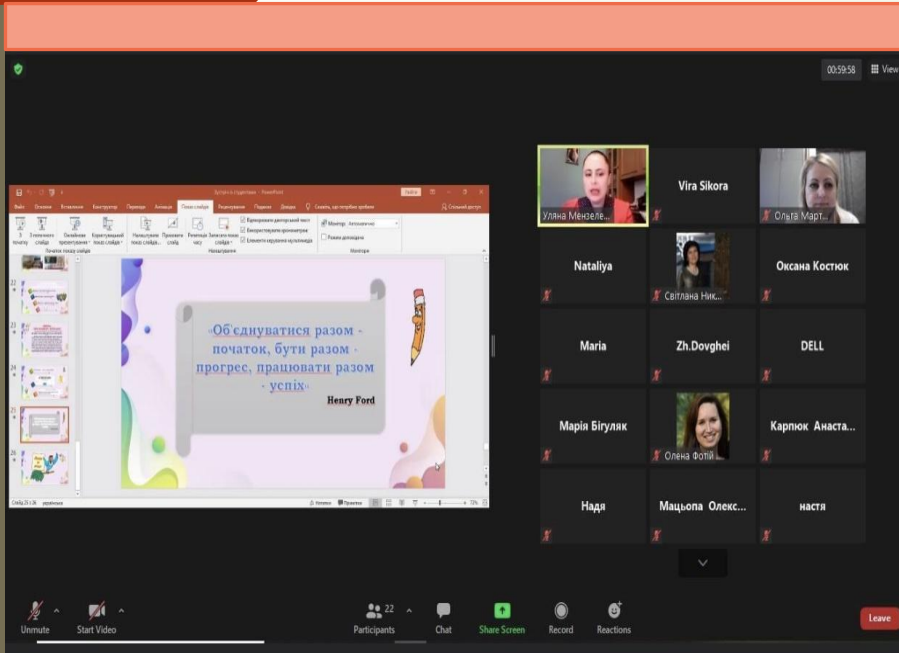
00:59:58 View

«Об'єднуватися разом - початок, бути разом - прогрес, працювати разом - успіх»

Henry Ford

Уляна Мензеле...

Vira Sikora

Ольга Март...

Nataliya

Світлана Ник...

Оксана Костюк

Maria

Zh.Dovghei

DELL

Марія Бігуляк

Олена Фотій

Карпюк Анаста...

Надя

Мацьопа Олекс...

настя

Unmute

Start Video

22 Participants

Chat

Share Screen

Record

Reactions

Leave